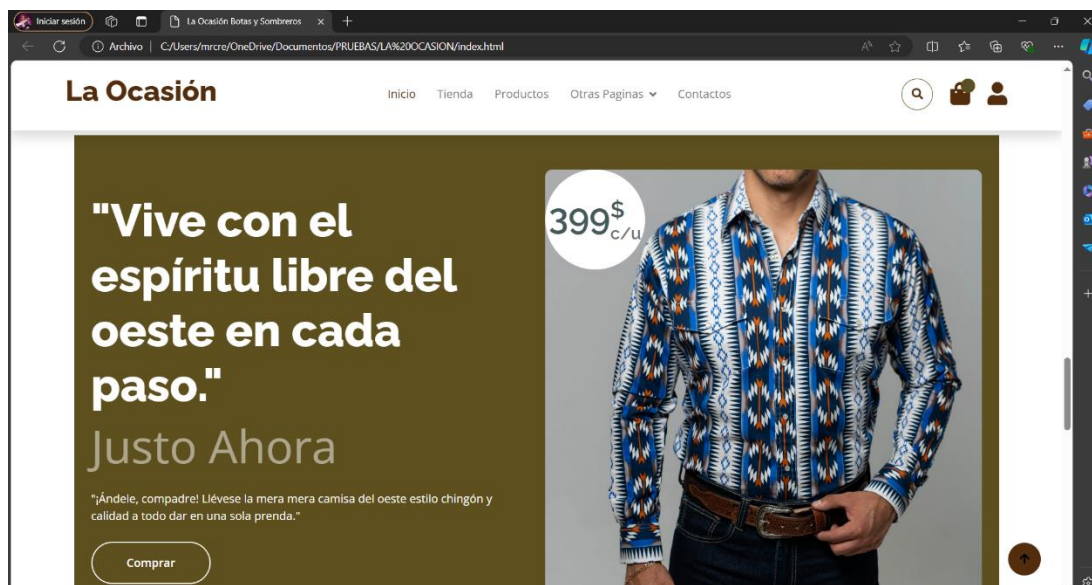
Iniciar sesión

La Ocasión Botas y Sombreros

Archivo | C:/Users/mrcre/OneDrive/Documentos/PRUEBAS/LA%20OCASION/index.html

La Ocasión

Inicio Tienda Productos Otras Paginas Contactos

"Vive con el espíritu libre del oeste en cada paso."

Justo Ahora

"¡Ándele, compadre! Llévese la mera mera camisa del oeste estilo chingón y calidad a todo dar en una sola prenda."

Comprar

399$ c/u